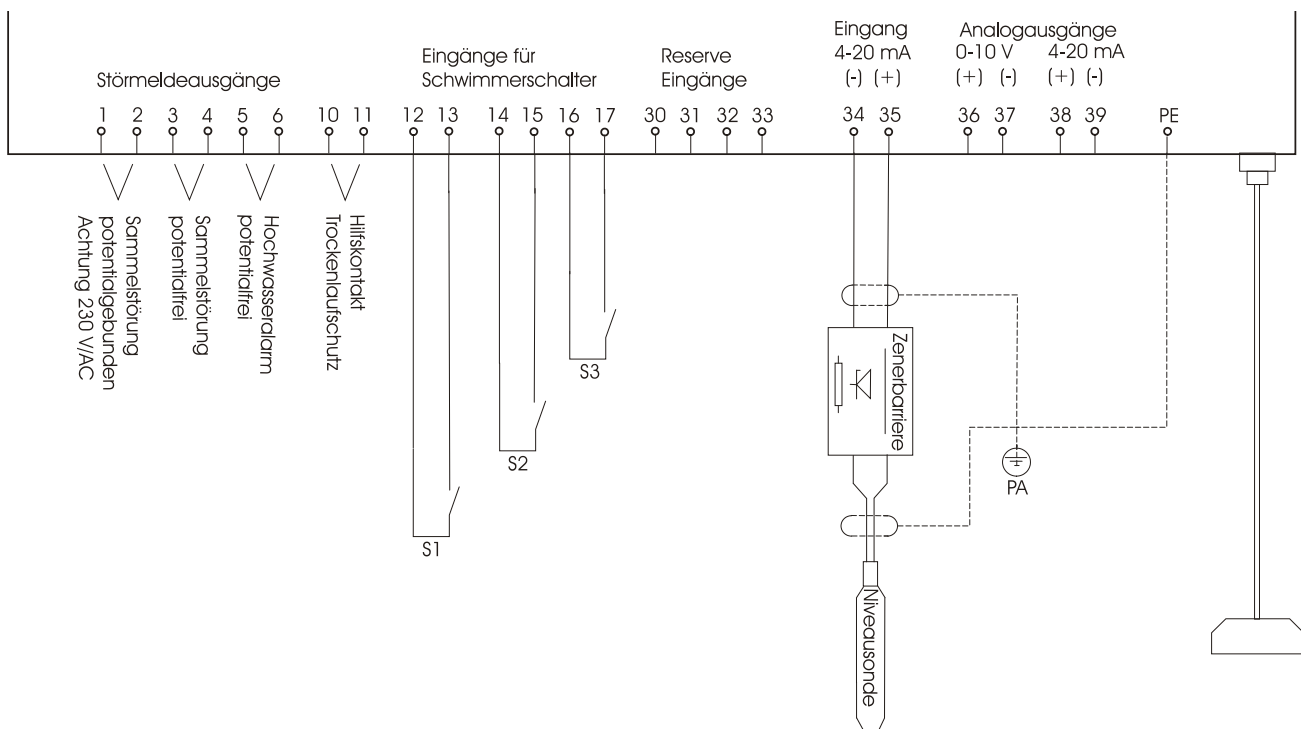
Störmeldeausgänge

Eingänge für Schwimmerschalter

Reserve Eingänge

Eingang 4-20 mA (-) (+)

Analogausgänge 0-10 V (+) (-) 4-20 mA (+) (-)

1 2 3 4 5 6 10 11 12 13 14 15 16 17 30 31 32 33 34 35 36 37 38 39 PE

Sammelstörung potentialgebunden Achtung 230 V/AC

Sammelstörung potentialfrei

Hochwasseralarm potentialfrei

Hilfskontakt Trockenlaufschutz

S1

S2

S3

Zenerbarriere

PA

Niveausonde